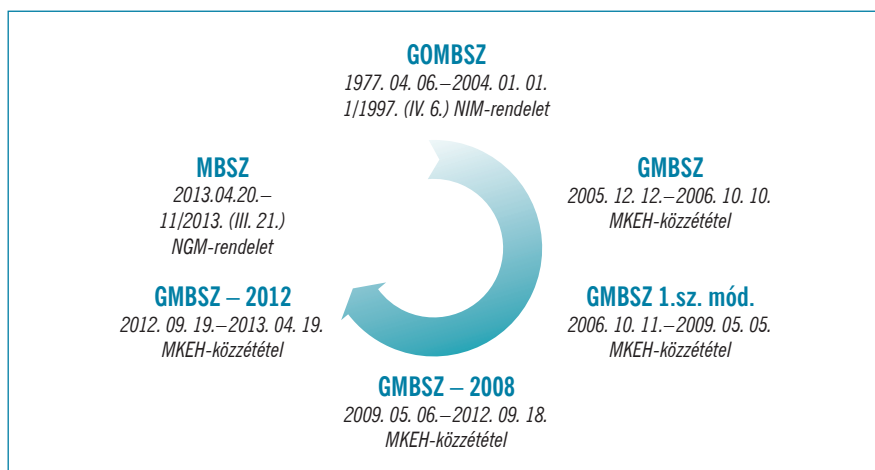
GOMBSZ
1977. 04. 06.–2004. 01. 01.
1/1997. (IV. 6.) NIM-rendelet

GMBSZ
2005. 12. 12.–2006. 10. 10.
MKEH-közzététel

GMBSZ 1.sz. mód.
2006. 10. 11.–2009. 05. 05.
MKEH-közzététel

GMBSZ – 2008
2009. 05. 06.–2012. 09. 18.
MKEH-közzététel

GMBSZ – 2012
2012. 09. 19.–2013. 04. 19.
MKEH-közzététel

MBSZ
2013.04.20.–
11/2013. (III. 21.)
NGM-rendelet